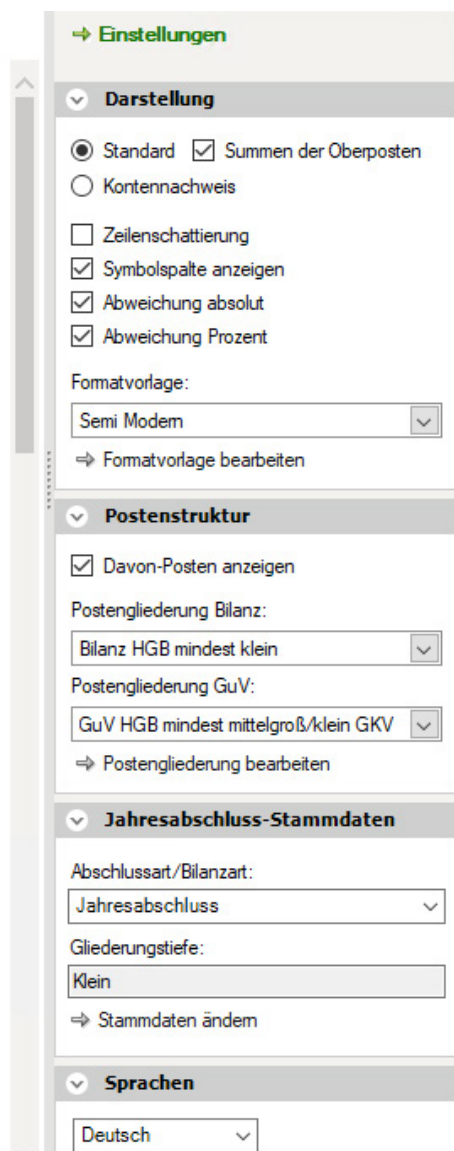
⇒ Einstellungen

Darstellung

Standard Summen der Oberposten
Kontennachweis

Zeilenschattierung
Symbolspalte anzeigen
Abweichung absolut
Abweichung Prozent

Formatvorlage:
Semi Modern
⇒ Formatvorlage bearbeiten

Postenstruktur

Davon-Posten anzeigen
Postengliederung Bilanz:
Bilanz HGB mindest klein
Postengliederung GuV:
GuV HGB mindest mittelgroß/klein GKV
⇒ Postengliederung bearbeiten

Jahresabschluss-Stammdaten

Abschlussart/Bilanzart:
Jahresabschluss
Gliederungstiefe:
Klein
⇒ Stammdaten ändern

Sprachen

Deutsch